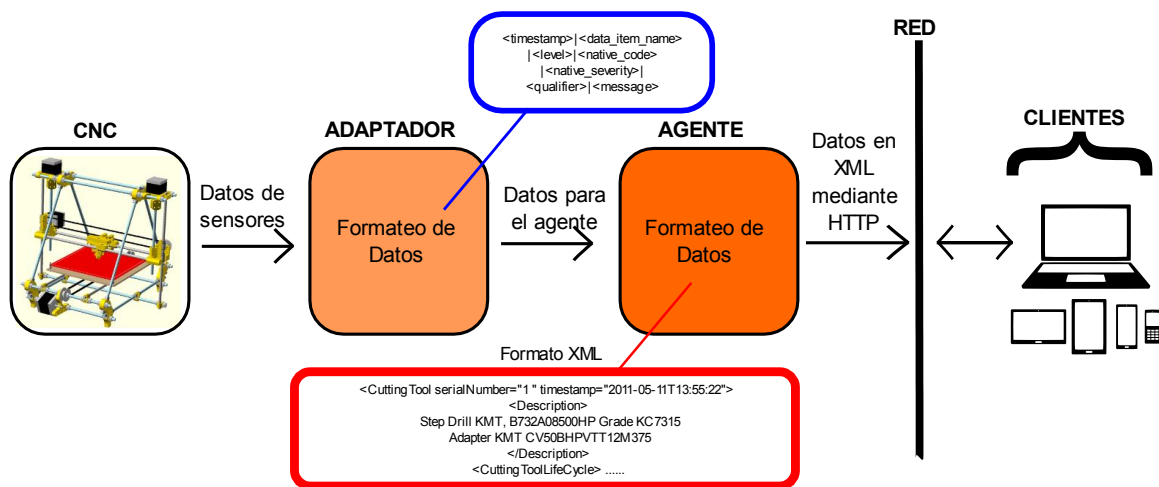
<timestamp>|<data_item_name>
|<level>|<native_code>
|<native_severity>|
<qualifier>|<message>

RED

CNC

ADAPTADOR

AGENTE

CLIENTES

Datos de sensores

Formateo de Datos

Datos para el agente

Formateo de Datos

Datos en XML mediante HTTP

Formato XML

<CuttingTool serialNumber="1 " timestamp="2011-05-11T13:55:22">
<Description>
Step Drill KMT, B732A08500HP Grade KC7315
Adapter KMT CV50BHPVTT12M375
</Description>
<CuttingToolLifeCycle> ......